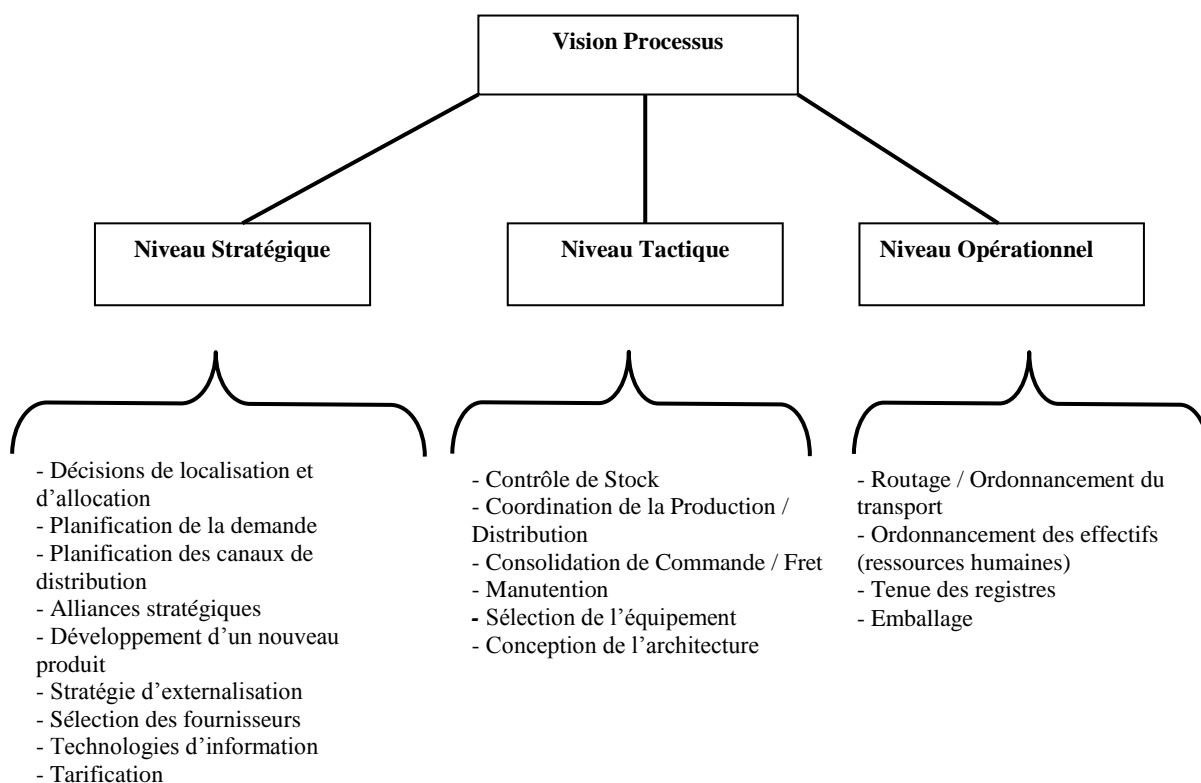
Vision Processus

Niveau Stratégique

Niveau Tactique

Niveau Opérationnel

- Décisions de localisation et d'allocation
- Planification de la demande
- Planification des canaux de distribution
- Alliances stratégiques
- Développement d'un nouveau produit
- Stratégie d'externalisation
- Sélection des fournisseurs
- Technologies d'information
- Tarification

- Contrôle de Stock
- Coordination de la Production / Distribution
- Consolidation de Commande / Fret
- Manutention
- Sélection de l'équipement
- Conception de l'architecture

- Routage / Ordonnancement du transport
- Ordonnancement des effectifs (ressources humaines)
- Tenue des registres
- Emballage